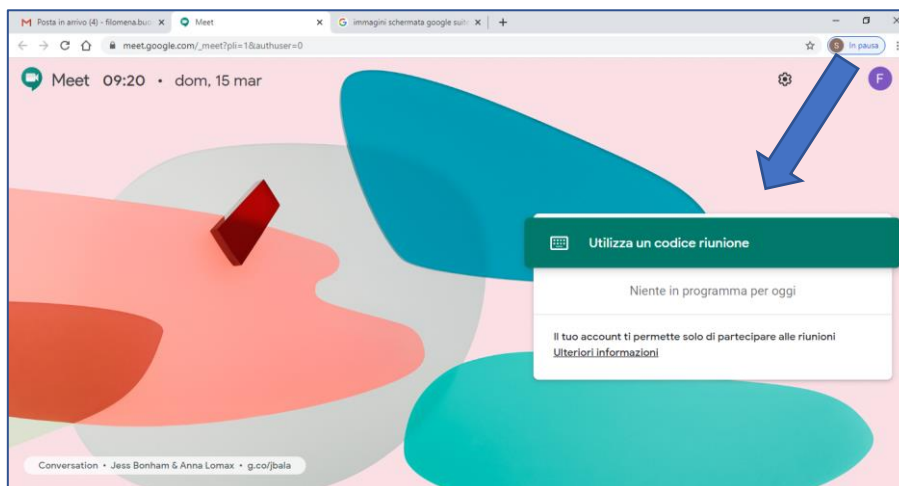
Posta in arrivo (4) - filomena.bu ×
Meet ×
immagini schermata google suit ×
+

meet.google.com/_meet?pli=1&authuser=0

S In pausa

Meet 09:20 • dom, 15 mar

F

Utilizza un codice riunione

Niente in programma per oggi

Il tuo account ti permette solo di partecipare alle riunioni
Ulteriori informazioni

Conversation • Jess Bonham & Anna Lomax • g.co/jbala